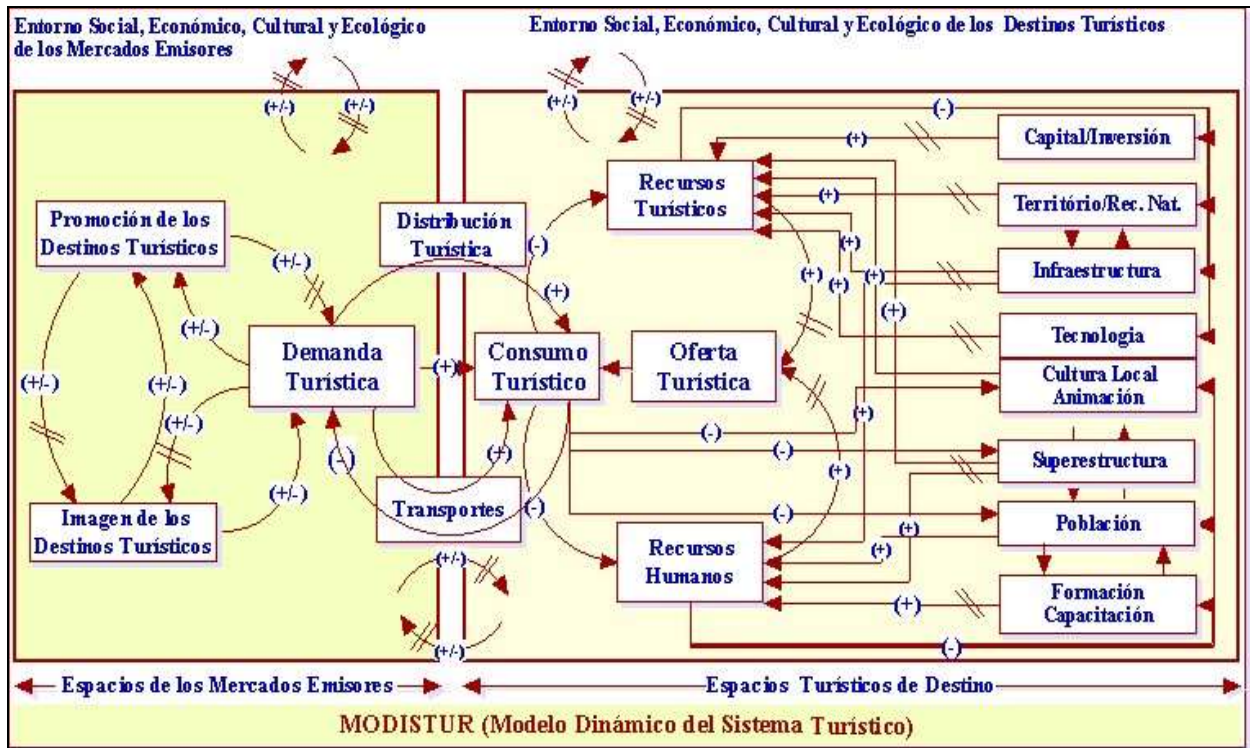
Entorno Social, Económico, Cultural y Ecológico de los Mercados Emisores

Entorno Social, Económico, Cultural y Ecológico de los Destinos Turísticos

(+/-)
(+/-)
(+/-)
(+/-)
(-)
(+)

Capital/Inversión

Recursos Turísticos

(+)

Território/Rec. Nat.

Promoción de los Destinos Turísticos

Distribución Turística

(-)

(+)

Infraestructura

(+/-)

(+)

(+)

(+)

(+)

(+)

(+/-)

Demanda Turística

(+)

Consumo Turístico

Oferta Turística

Tecnologia

Cultura Local Animación

(+/-)

(+/-)

(+/-)

(+)

(-)

(-)

(-)

(+)

Superestructura

(+)

(+/-)

Imagen de los Destinos Turísticos

Transportes

(-)

(-)

Población

Recursos Humanos

(+)

(+)

(+/-)

(+)

Formación Capacitación

(+/-)

(-)

Espacios de los Mercados Emisores

Espacios Turísticos de Destino

MODISTUR (Modelo Dinámico del Sistema Turístico)